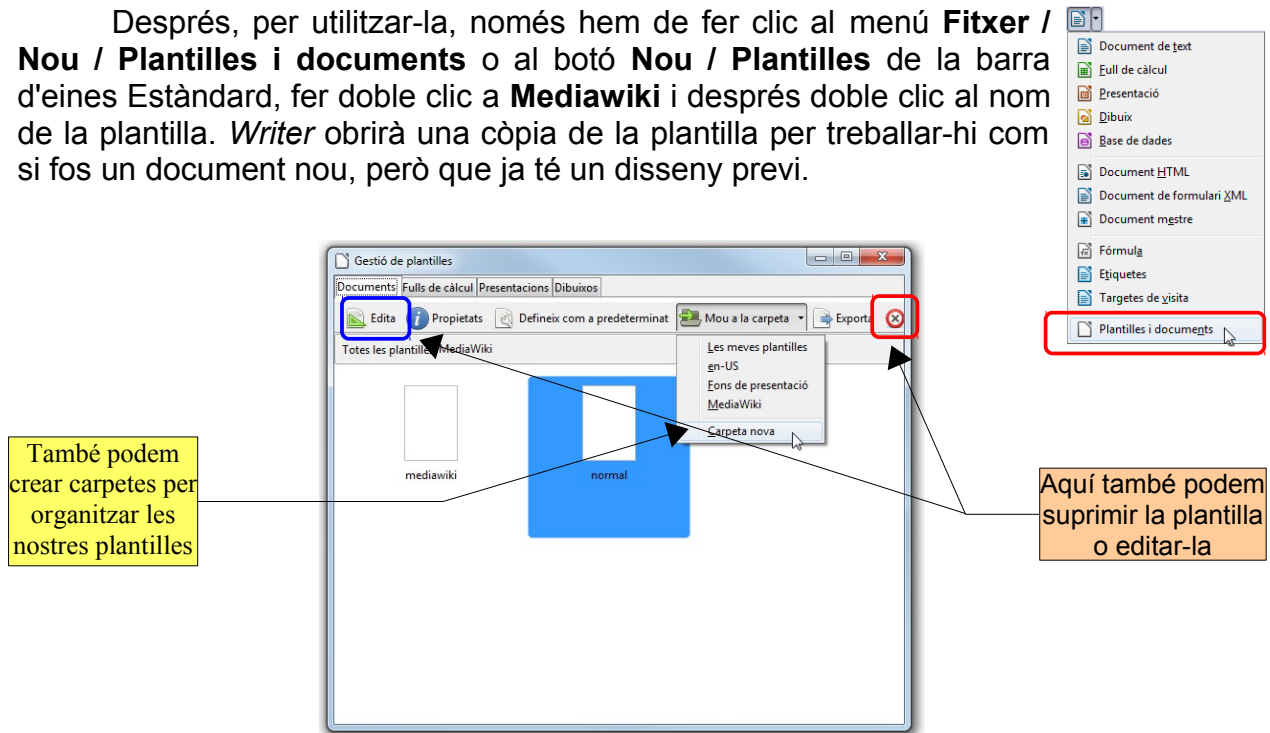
Després, per utilitzar-la, només hem de fer clic al menú **Fitxer / Nou / Plantilles i documents** o al botó **Nou / Plantilles** de la barra d'eines Estàndard, fer doble clic a **Mediawiki** i després doble clic al nom de la plantilla. *Writer* obrirà una còpia de la plantilla per treballar-hi com si fos un document nou, però que ja té un disseny previ.

Document de text
Full de càlcul
Presentació
Dibuix
Base de dades
Document HTML
Document de formulari XML
Document mestre
Fórmula
Etiquetes
Targetes de visita
Plantilles i documents

Gestió de plantilles
Documents | Fulls de càlcul | Presentacions | Dibuixos
Edita | Propietats | Defineix com a predeterminat | Mou a la carpeta | Exporta
Totes les plantilles > MediaWiki
Les meves plantilles
en-US
Fons de presentació
MediaWiki
Carpeta nova
mediawiki
normal

També podem crear carpetes per organitzar les nostres plantilles

Aquí també podem suprimir la plantilla o editar-la